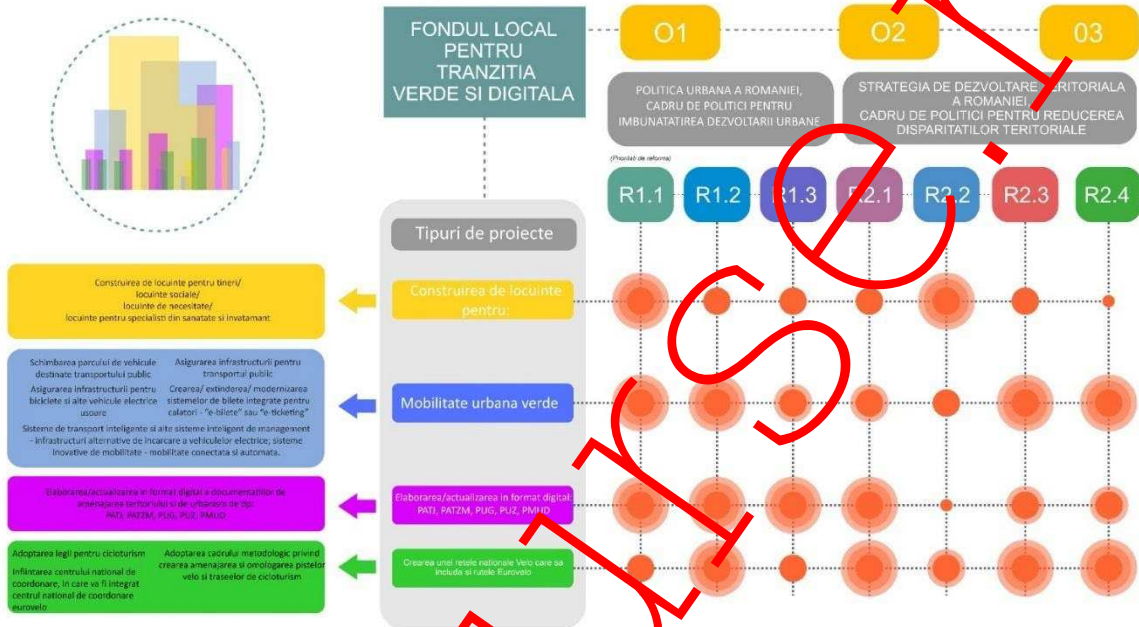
FONDUL LOCAL PENTRU TRANZITIA VERDE SI DIGITALA

O1

O2

03

POLITICA URBANA A ROMANIEI, CADRU DE POLITICI PENTRU IMBUNATATIREA DEZVOLTARII URBANE

STRATEGIA DE DEZVOLTARE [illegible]ERITORIALA A ROMANIEI, CADRU DE POLITICI PENTRU REDUCEREA DISPARITATILOR TERITORIALE

(Prioritati de reforma)

R1.1 R1.2 R1.3 R2.1 R2.2 R2.3 R2.4

Tipuri de proiecte

Construirea de locuinte pentru:

Construire de locuinte pentru tineri/ locuinte sociale/ locuinte de necesitate/ locuinte pentru specialisti din sanatate si invatamant

Mobilitate urbana verde

Schimbarea parcului de vehicule destinate transportului public

Asigurarea infrastructurii pentru transportul public

Asigurarea infrastructurii pentru biciclete si alte vehicule electrice usoare

Crearea/ extinderea/ modernizarea sistemelor de bilete integrate pentru calatori - "e-bilete" sau "e-ticketing"

Sisteme de transport inteligente si alte sisteme inteligent de management - infrastructuri alternative de incarcare a vehiculelor electrice; sisteme inovative de mobilitate - mobilitate conectata si automata.

Elaborarea/actualizarea in format digital: PATJ, PATZM, PUG, PUZ, PMUD

Elaborarea/actualizarea in format digital a documentatiilor de amenajarea teritoriului si de urbanism de tip: PATJ, PATZM, PUG, PUZ, PMUD

Crearea unei retele nationale Velo care sa includa si rutele Eurovelo

Adoptarea legii pentru cicloturism

Adoptarea cadrului metodologic privind crearea amenajarea si omologarea pistelor velo si traseelor de cicloturism

Infiintarea centrului national de coordonare, in care va fi integrat centrul national de coordonare eurovelo